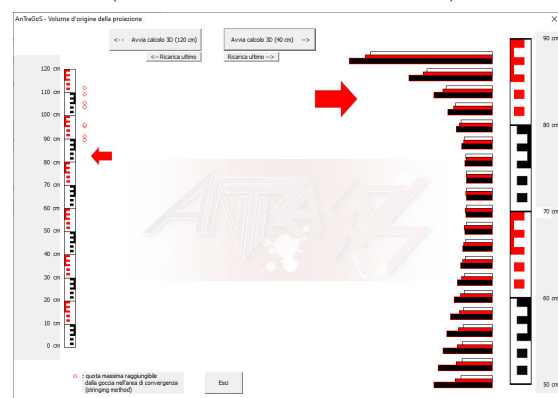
AnTraGoS - Volume d'origine della proiezione

<-- Avvia calcolo 3D (120 cm)

<--Ricarica ultimo

Avvia calcolo 3D (40 cm) -->

Ricarica ultimo -->

120 cm
110 cm
100 cm
90 cm
80 cm
70 cm
60 cm
50 cm
40 cm
30 cm
20 cm
10 cm
0 cm

90 cm
80 cm
70 cm
60 cm
50 cm

ANTRAGOS

o : quota massima raggiungibile dalla goccia nell'area di convergenza (stringing method)

Esci